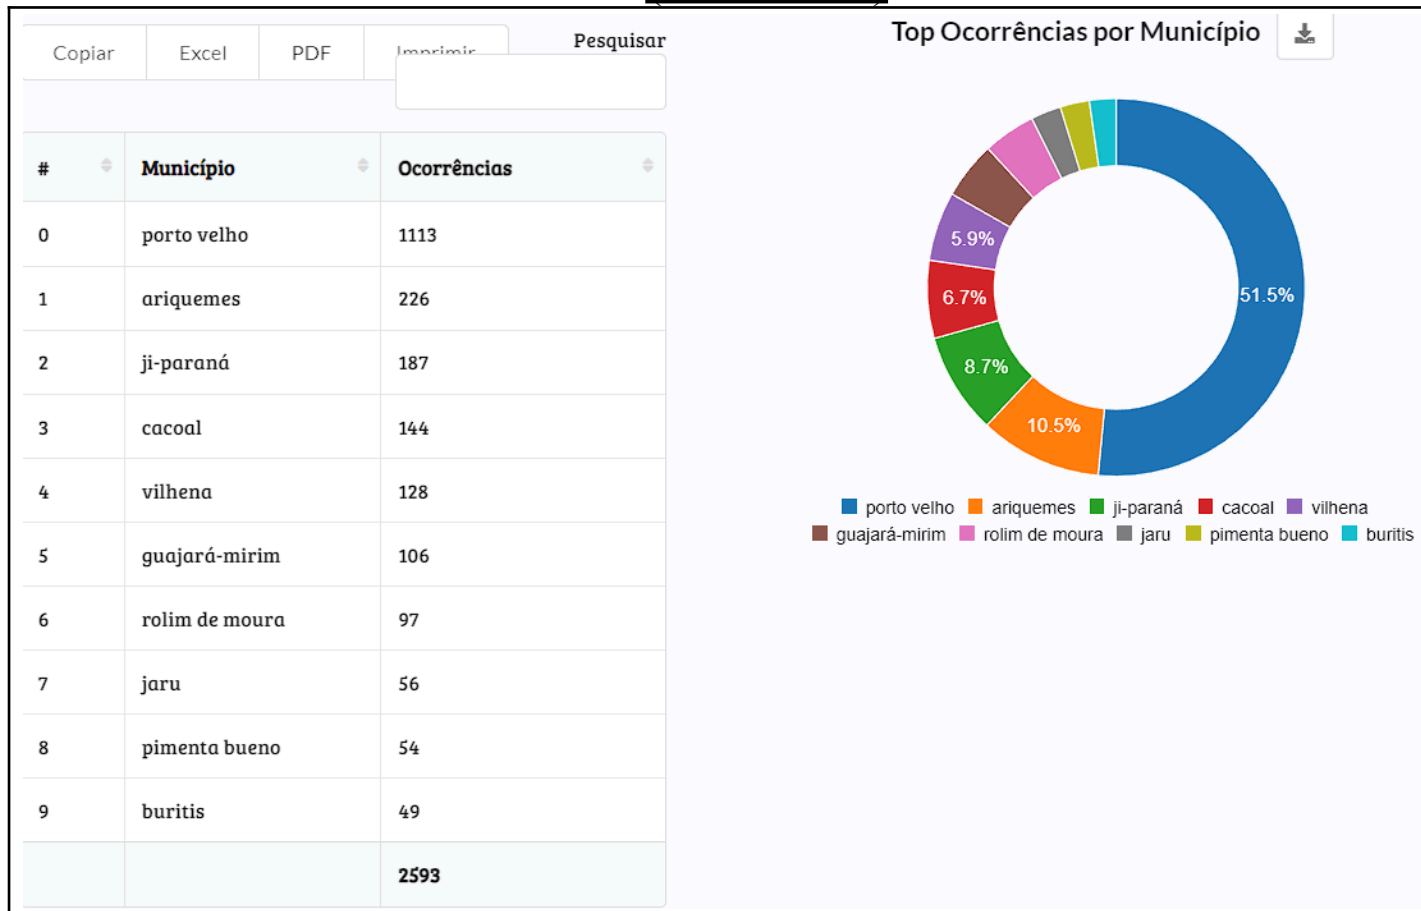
Copiar Excel PDF Imprimir

Pesquisar

| # | Município | Ocorrências |
|---|---|---|
| 0 | porto velho | 1113 |
| 1 | ariquemes | 226 |
| 2 | ji-paraná | 187 |
| 3 | cacoal | 144 |
| 4 | vilhena | 128 |
| 5 | guajará-mirim | 106 |
| 6 | rolim de moura | 97 |
| 7 | jaru | 56 |
| 8 | pimenta bueno | 54 |
| 9 | buritis | 49 |
| | | 2593 |

Top Ocorrências por Município

51.5%
10.5%
8.7%
6.7%
5.9%

porto velho ariquemes ji-paraná cacoal vilhena guajará-mirim rolim de moura jaru pimenta bueno buritis